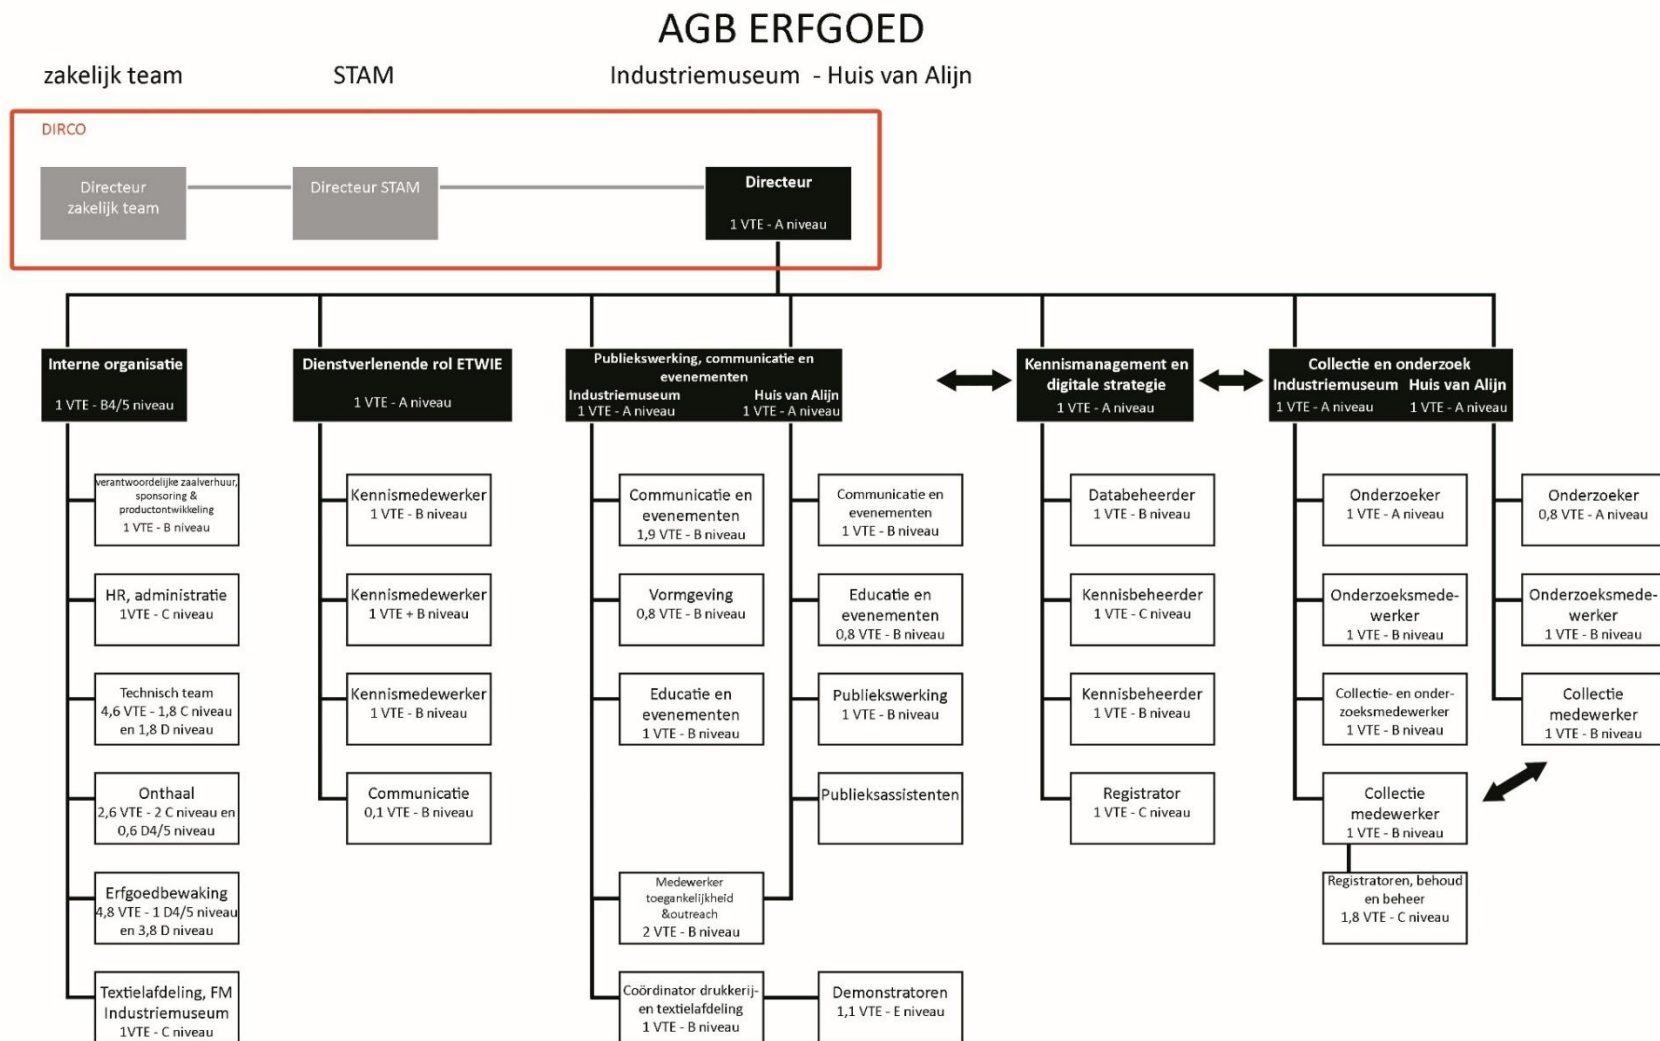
AGB ERFGOED

zakelijk team

STAM

Industriemuseum - Huis van Alijn

DIRCO

Directeur zakelijk team

Directeur STAM

Directeur
1 VTE - A niveau

Interne organisatie
1 VTE - B4/5 niveau

Dienstverlenende rol ETWIE
1 VTE - A niveau

Publiekswerking, communicatie en evenementen
Industriemuseum
1 VTE - A niveau
Huis van Alijn
1 VTE - A niveau

Kennismanagement en digitale strategie
1 VTE - A niveau

Collectie en onderzoek
Industriemuseum
1 VTE - A niveau
Huis van Alijn
1 VTE - A niveau

verantwoordelijke zaalverhuur, sponsoring & productontwikkeling
1 VTE - B niveau

HR, administratie
1VTE - C niveau

Technisch team
4,6 VTE - 1,8 C niveau en 1,8 D niveau

Onthaal
2,6 VTE - 2 C niveau en 0,6 D4/5 niveau

Erfgoedbewaking
4,8 VTE - 1 D4/5 niveau en 3,8 D niveau

Textielafdeling, FM Industriemuseum
1VTE - C niveau

Kennismedewerker
1 VTE - B niveau

Kennismedewerker
1 VTE + B niveau

Kennismedewerker
1 VTE - B niveau

Communicatie
0,1 VTE - B niveau

Communicatie en evenementen
1,9 VTE - B niveau

Vormgeving
0,8 VTE - B niveau

Educatie en evenementen
1 VTE - B niveau

Medewerker toegankelijkheid &outreach
2 VTE - B niveau

Coördinator drukkerij- en textielafdeling
1 VTE - B niveau

Communicatie en evenementen
1 VTE - B niveau

Educatie en evenementen
0,8 VTE - B niveau

Publiekswerking
1 VTE - B niveau

Publieksassistenten

Demonstratoren
1,1 VTE - E niveau

Databeheerder
1 VTE - B niveau

Kennisbeheerder
1 VTE - C niveau

Kennisbeheerder
1 VTE - B niveau

Registrator
1 VTE - C niveau

Onderzoeker
1 VTE - A niveau

Onderzoeksmedewerker
1 VTE - B niveau

Collectie- en onderzoeksmedewerker
1 VTE - B niveau

Collectie medewerker
1 VTE - B niveau

Registratoren, behoud en beheer
1,8 VTE - C niveau

Onderzoeker
0,8 VTE - A niveau

Onderzoeksmedewerker
1 VTE - B niveau

Collectie medewerker
1 VTE - B niveau